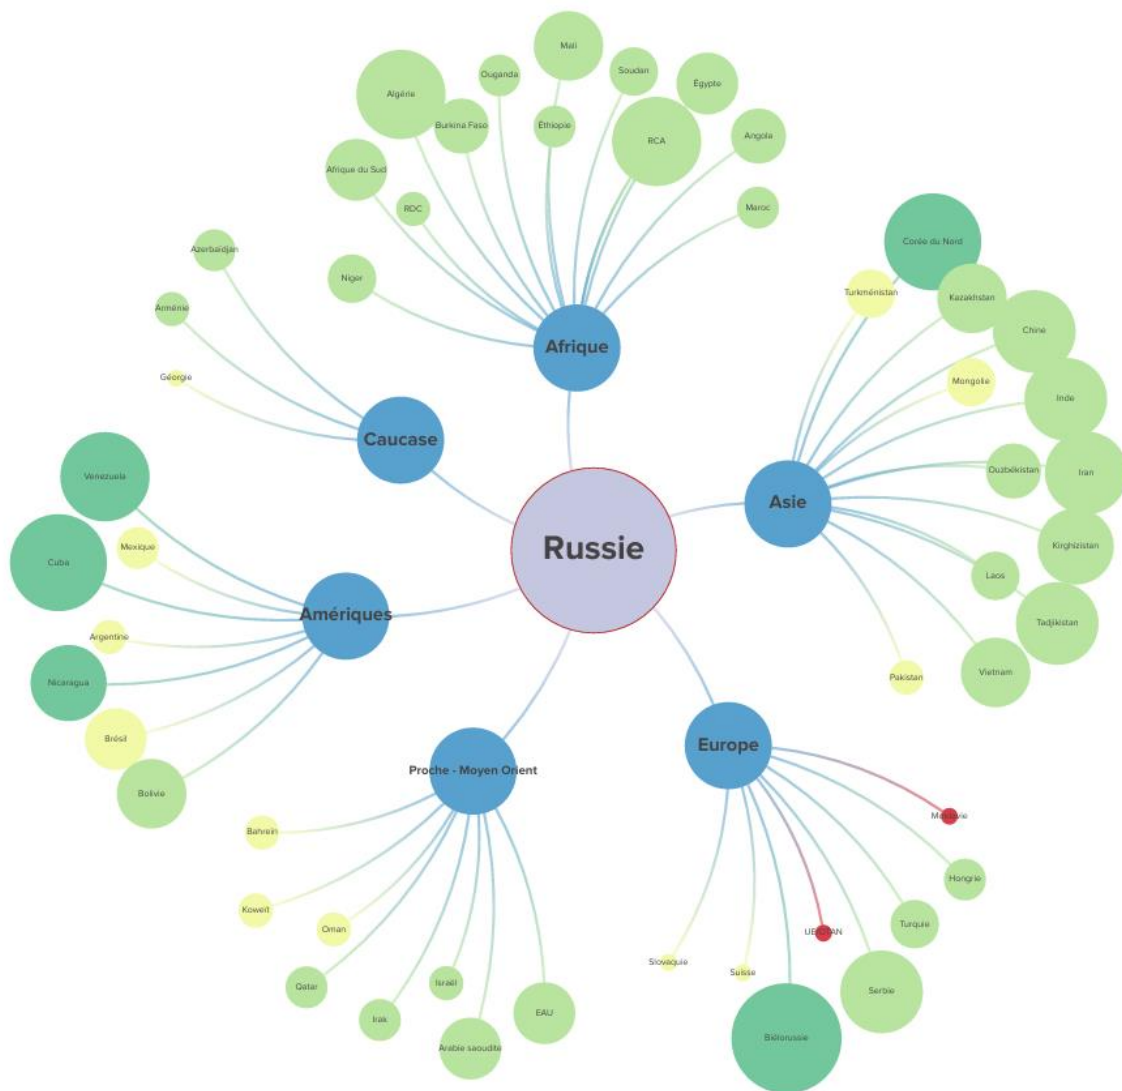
Mali
Ouganda
Soudan
Égypte
Algérie
Burkina Faso
Éthiopie
RCA
Angola
Afrique du Sud
RDC
Maroc
Niger
Afrique

Azerbaïdjan
Arménie
Géorgie
Caucase

Corée du Nord
Turkménistan
Kazakhstan
Chine
Mongolie
Inde
Ouzbékistan
Iran
Asie
Kirghizistan
Laos
Tadjikistan
Pakistan
Vietnam

Russie

Venezuela
Cuba
Mexique
Amériques
Argentine
Nicaragua
Brésil
Bolivie

Proche - Moyen Orient
Bahreïn
Koweït
Oman
Qatar
Israël
Irak
EAU
Arabie saoudite

Europe
M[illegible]vie
Hongrie
Turquie
UE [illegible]AN
Slovaquie
Suisse
Serbie
Biélorussie